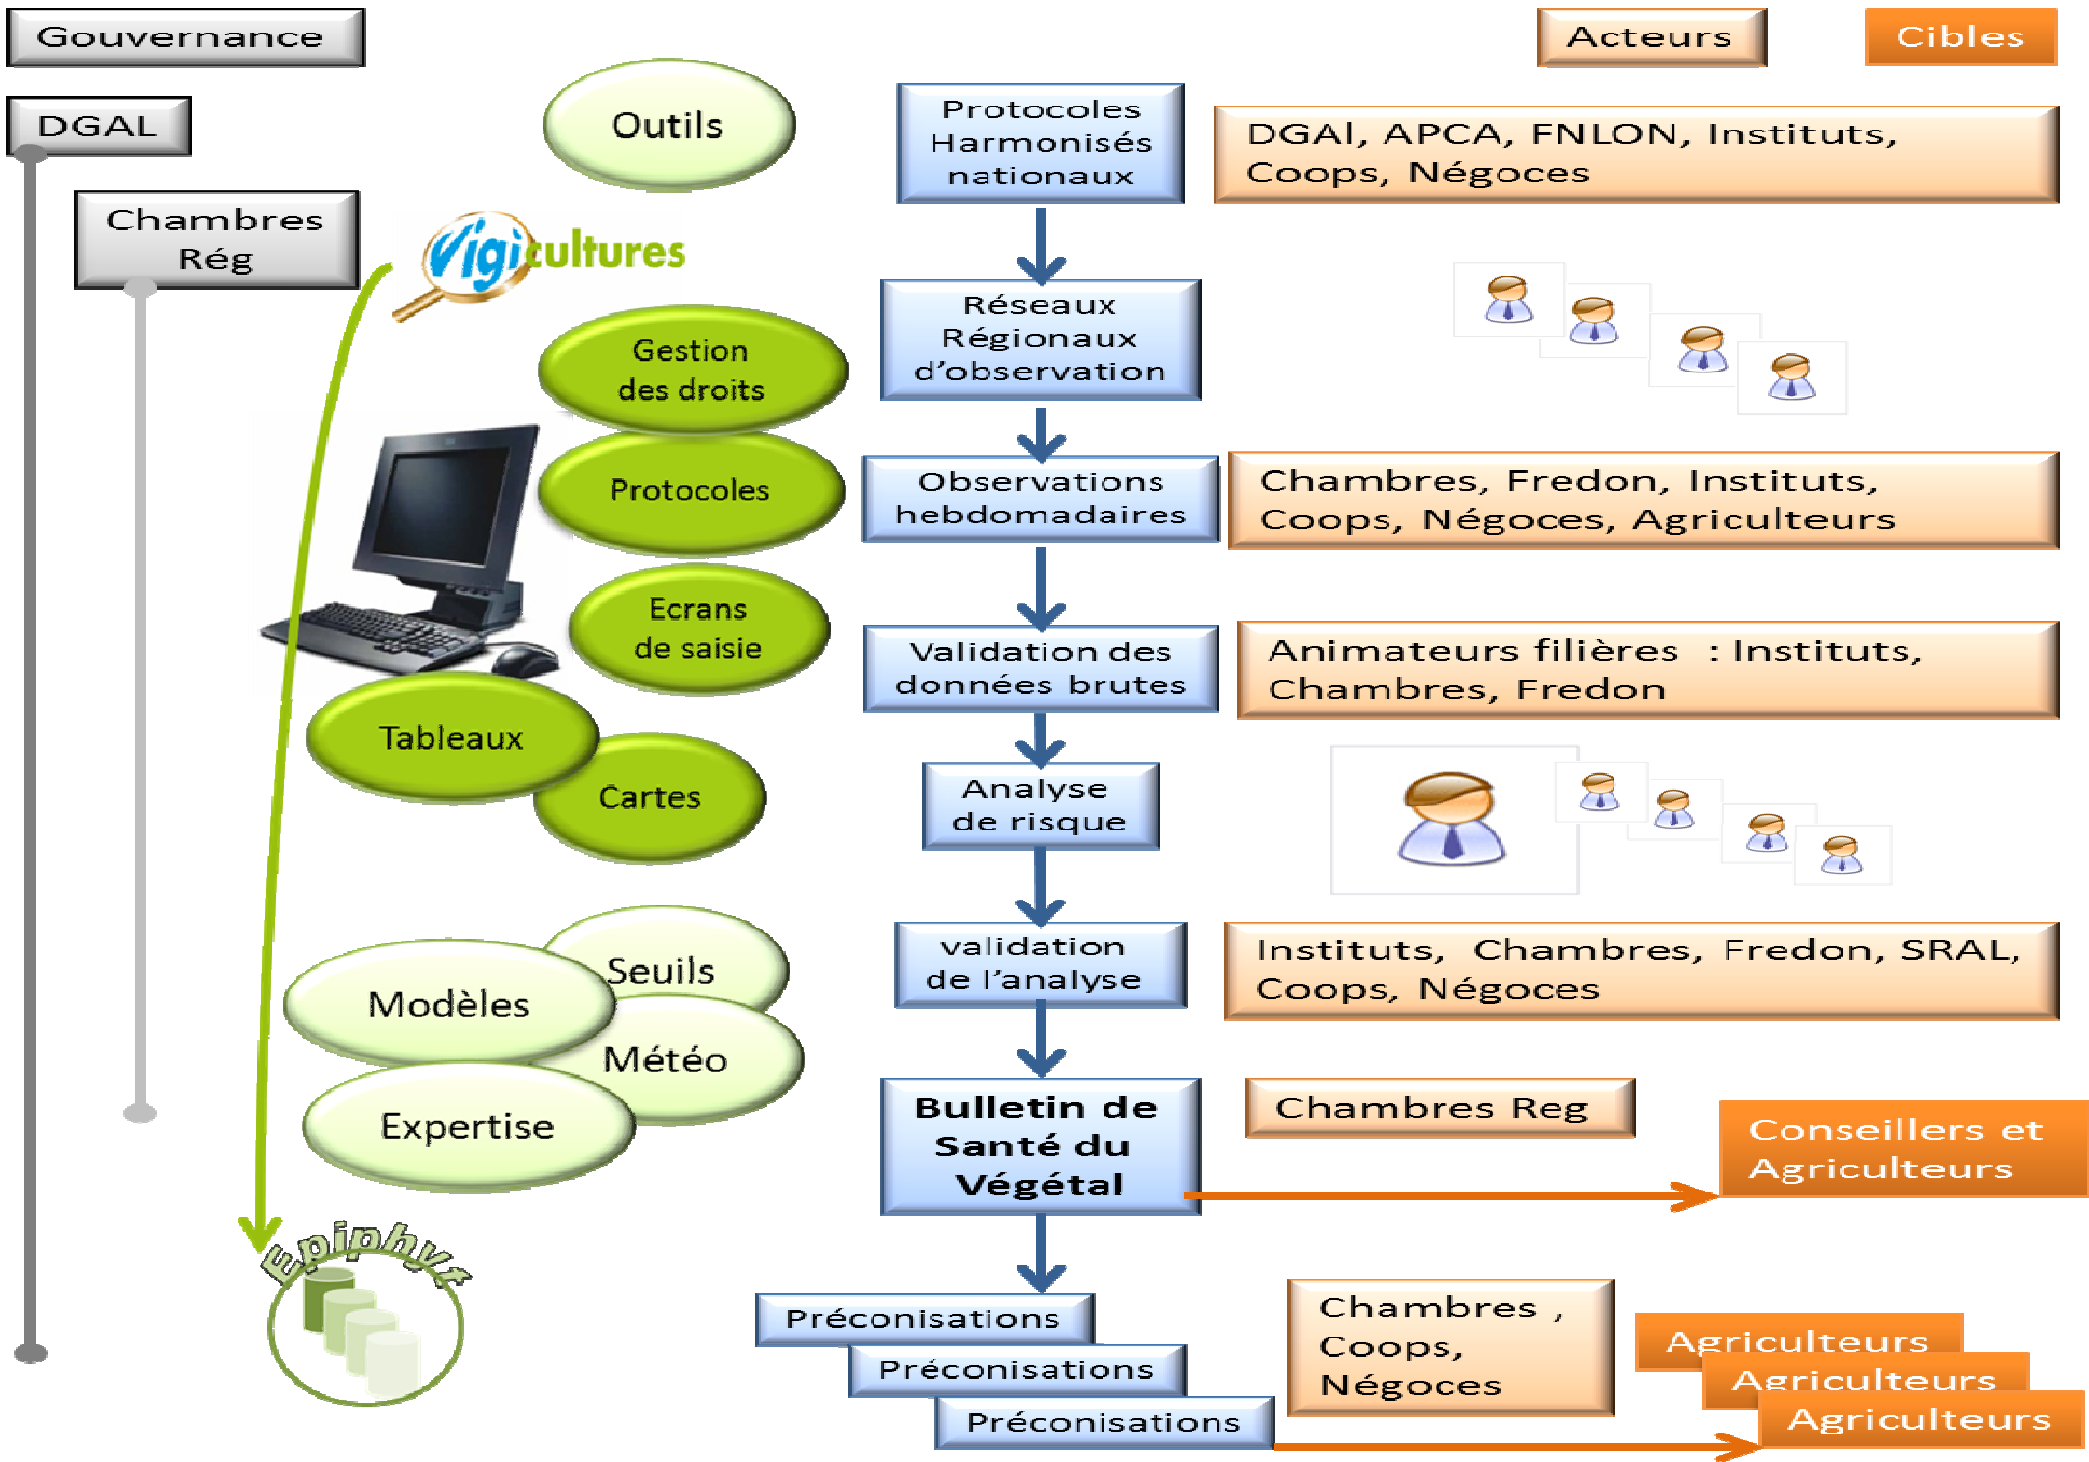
Gouvernance

Acteurs

Cibles

DGAL

Chambres Rég

Outils

Vigicultures

Gestion des droits

Protocoles

Ecrans de saisie

Tableaux

Cartes

Seuils

Modèles

Météo

Expertise

Epiphyt

Protocoles Harmonisés nationaux

DGAl, APCA, FNLON, Instituts, Coops, Négoces

Réseaux Régionaux d'observation

Observations hebdomadaires

Chambres, Fredon, Instituts, Coops, Négoces, Agriculteurs

Validation des données brutes

Animateurs filières : Instituts, Chambres, Fredon

Analyse de risque

validation de l'analyse

Instituts, Chambres, Fredon, SRAL, Coops, Négoces

Bulletin de Santé du Végétal

Chambres Reg

Conseillers et Agriculteurs

Préconisations

Préconisations

Préconisations

Chambres , Coops, Négoces

Agriculteurs

Agriculteurs

Agriculteurs